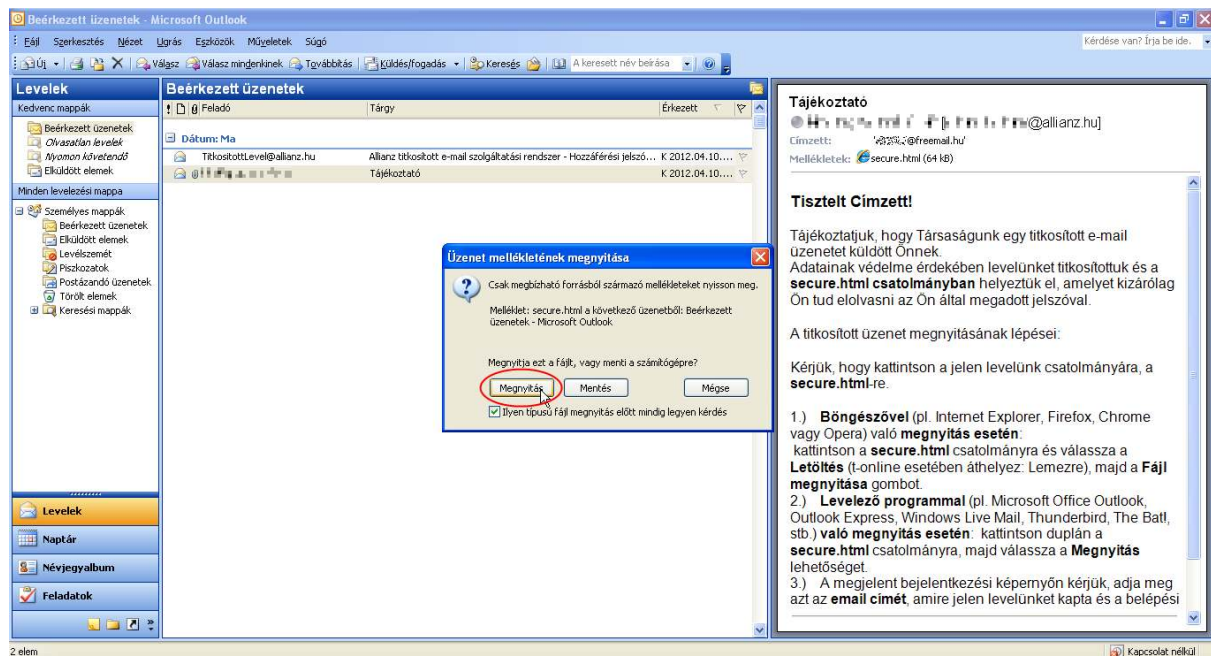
Beérkezett üzenetek - Microsoft Outlook

Fájl Szerkesztés Nézet Ugrás Eszközök Műveletek Súgó

Kérdése van? Írja be ide.

Új | Válasz | Válasz mindenkinek | Továbbítás | Küldés/fogadás | Keresés | A keresett név beírása

Levelek

Kedvenc mappák

Beérkezett üzenetek
Olvasatlan levelek
Nyomon követendő
Elküldött elemek

Minden levelezési mappa

Személyes mappák
Beérkezett üzenetek
Elküldött elemek
Levélszemét
Piszkozatok
Postázandó üzenetek
Törölt elemek
Keresési mappák

Levelek
Naptár
Névjegyalbum
Feladatok

Beérkezett üzenetek

Feladó | Tárgy | Érkezett

Dátum: Ma

TitkositottLevel@allianz.hu | Allianz titkosított e-mail szolgáltatási rendszer - Hozzáférési jelszó... | K 2012.04.10....
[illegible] | Tájékoztató | K 2012.04.10....

Üzenet mellékletének megnyitása

Csak megbízható forrásból származó mellékleteket nyisson meg.

Melléklet: secure.html a következő üzenetből: Beérkezett üzenetek - Microsoft Outlook

Megnyitja ezt a fájlt, vagy menti a számítógépre?

Megnyitás | Mentés | Mégse

Ilyen típusú fájl megnyitás előtt mindig legyen kérdés

Tájékoztató
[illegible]@allianz.hu]
Címzett: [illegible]@freemail.hu'
Mellékletek: secure.html (64 kB)

Tisztelt Címzett!

Tájékoztatjuk, hogy Társaságunk egy titkosított e-mail üzenetet küldött Önnek.
Adatainak védelme érdekében levelünket titkosítottuk és a secure.html csatolmányban helyeztük el, amelyet kizárólag Ön tud elolvasni az Ön által megadott jelszóval.

A titkosított üzenet megnyitásának lépései:

Kérjük, hogy kattintson a jelen levelünk csatolmányára, a secure.html-re.

1.) Böngészővel (pl. Internet Explorer, Firefox, Chrome vagy Opera) való megnyitás esetén:
kattintson a secure.html csatolmányra és válassza a Letöltés (t-online esetében áthelyez: Lemezre), majd a Fájl megnyitása gombot.
2.) Levelező programmal (pl. Microsoft Office Outlook, Outlook Express, Windows Live Mail, Thunderbird, The Bat!, stb.) való megnyitás esetén: kattintson duplán a secure.html csatolmányra, majd válassza a Megnyitás lehetőséget.
3.) A megjelent bejelentkezési képernyőn kérjük, adja meg azt az email címét, amire jelen levelünket kapta és a belépési

2 elem

Kapcsolat nélkül